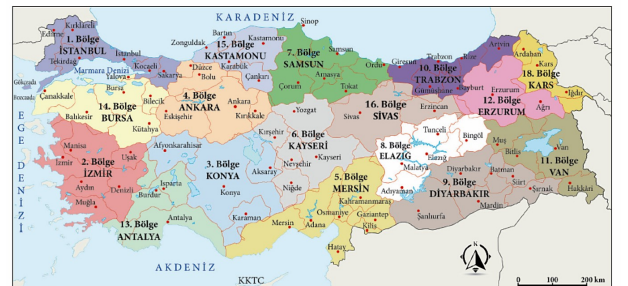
KARADENİZ
Sinop
Kırklareli
Edirne
1. Bölge
İSTANBUL
Tekirdağ
İstanbul
Bartın
Kastamonu
Zonguldak
15. Bölge
KASTAMONU
Karabük
Düzce
Bolu
Çankırı
Sakarya
Kocaeli
Yalova
Marmara Denizi
Gökçeada
Bozcaada
Çanakkale
Balıkesir
Bursa
Bilecik
14. Bölge
BURSA
Kütahya
Eskişehir
4. Bölge
ANKARA
Ankara
Kırıkkale
7. Bölge
SAMSUN
Samsun
Çorum
Amasya
Tokat
Ordu
Giresun
10. Bölge
TRABZON
Trabzon
Rize
Gümüşhane
Bayburt
Artvin
Ardahan
18. Bölge
KARS
Kars
Iğdır
Erzurum
12. Bölge
ERZURUM
Ağrı
Erzincan
16. Bölge
SİVAS
Sivas
Yozgat
Kırşehir
6. Bölge
KAYSERİ
Kayseri
Nevşehir
Aksaray
Niğde
Tunceli
Bingöl
8. Bölge
ELAZIĞ
Elazığ
Malatya
Muş
Bitlis
Van
11. Bölge
VAN
Batman
Siirt
Şırnak
Hakkari
Diyarbakır
9. Bölge
DİYARBAKIR
Mardin
Şanlıurfa
Adıyaman
Kahramanmaraş
Gaziantep
Kilis
Osmaniye
Adana
Hatay
Mersin
5. Bölge
MERSİN
Karaman
Konya
3. Bölge
KONYA
Afyonkarahisar
Uşak
Manisa
İzmir
2. Bölge
İZMİR
Aydın
Denizli
Muğla
Isparta
Burdur
Antalya
13. Bölge
ANTALYA
EGE DENİZİ
AKDENİZ
KKTC
N
0 100 200 km